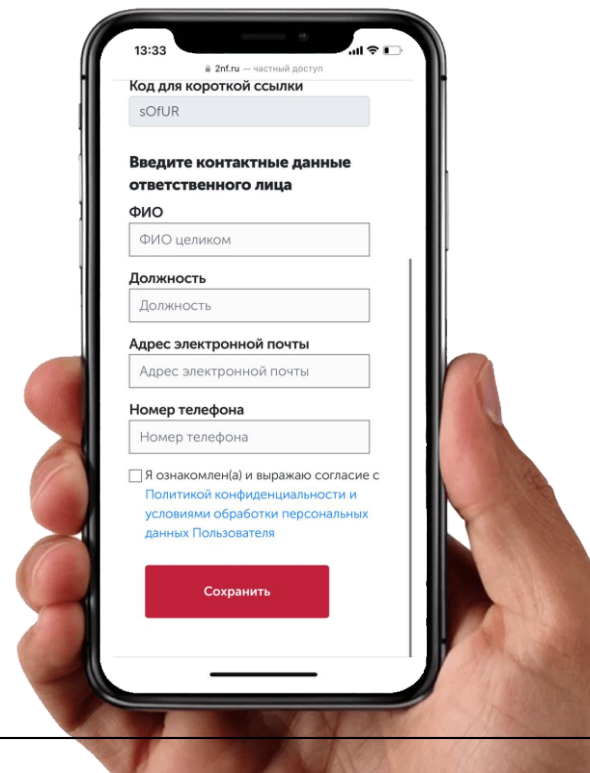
13:33

2nf.ru — частный доступ

Код для короткой ссылки

sOfUR

Введите контактные данные ответственного лица

ФИО

ФИО целиком

Должность

Должность

Адрес электронной почты

Адрес электронной почты

Номер телефона

Номер телефона

Я ознакомлен(а) и выражаю согласие с Политикой конфиденциальности и условиями обработки персональных данных Пользователя

Сохранить